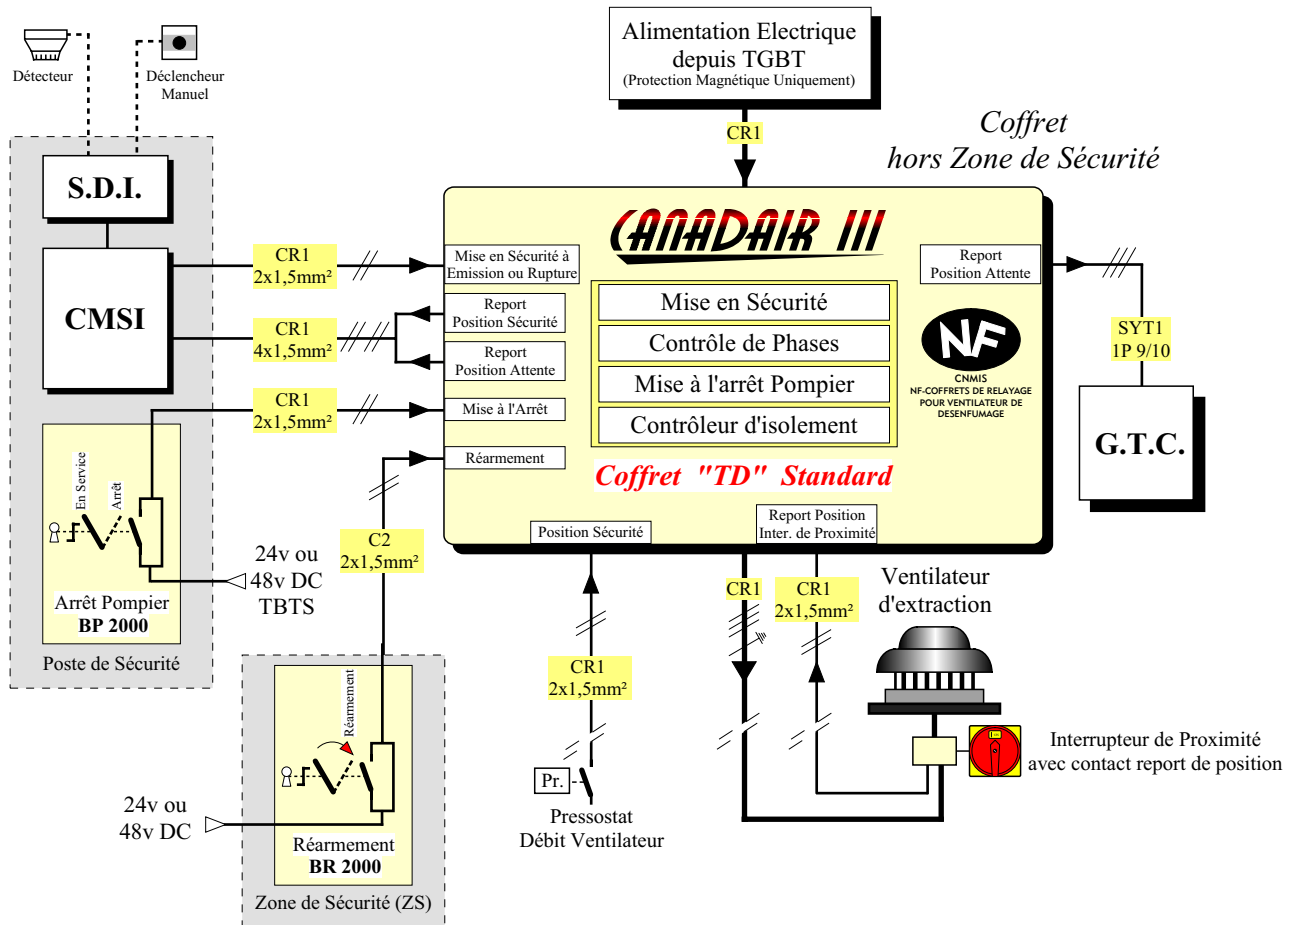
Détecteur

Déclencheur Manuel

S.D.I.

CMSI

Alimentation Electrique depuis TGBT (Protection Magnétique Uniquement)

CR1

Coffret hors Zone de Sécurité

CANADAIR III

CR1 2x1,5mm²

Mise en Sécurité à Emission ou Rupture

CR1 4x1,5mm²

Report Position Sécurité

Report Position Attente

CR1 2x1,5mm²

Mise à l'Arrêt

Réarmement

Mise en Sécurité

Contrôle de Phases

Mise à l'arrêt Pompier

Contrôleur d'isolement

Report Position Attente

SYT1 1P 9/10

NF

CNMIS NF-COFFRETS DE RELAYAGE POUR VENTILATEUR DE DESENFUMAGE

G.T.C.

Coffret "TD" Standard

En Service

Arrêt

Arrêt Pompier BP 2000

Poste de Sécurité

24v ou 48v DC TBTS

C2 2x1,5mm²

Position Sécurité

Report Position Inter. de Proximité

CR1

CR1 2x1,5mm²

Ventilateur d'extraction

Réarmement

Réarmement BR 2000

Zone de Sécurité (ZS)

24v ou 48v DC

CR1 2x1,5mm²

Pr.

Pressostat Débit Ventilateur

Interrupteur de Proximité avec contact report de position